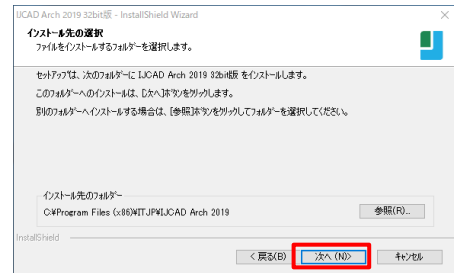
IJCAD Arch 2019 32bit版 - InstallShield Wizard

インストール先の選択
ファイルをインストールするフォルダーを選択します。

セットアップは、次のフォルダーに IJCAD Arch 2019 32bit版 をインストールします。

このフォルダーへのインストールは、[次へ]ボタンをクリックします。

別のフォルダーへインストールする場合は、[参照]ボタンをクリックしてフォルダーを選択してください。

インストール先のフォルダー
C:¥Program Files (x86)¥ITJP¥IJCAD Arch 2019

参照(R)...

InstallShield

< 戻る(B)　次へ (N)>　キャンセル